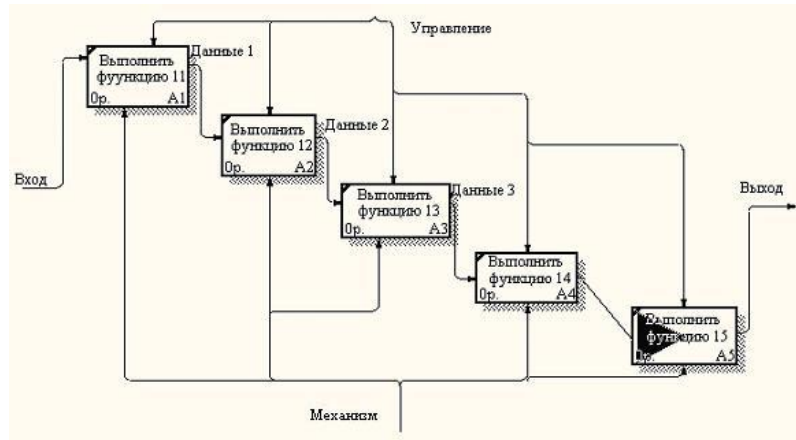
Управление

Выполнить функцию 11
0р. A1

Данные 1

Выполнить функцию 12
0р. A2

Данные 2

Выполнить функцию 13
0р. A3

Данные 3

Выполнить функцию 14
0р. A4

Выполнить функцию 15
0р. A5

Вход

Выход

Механизм